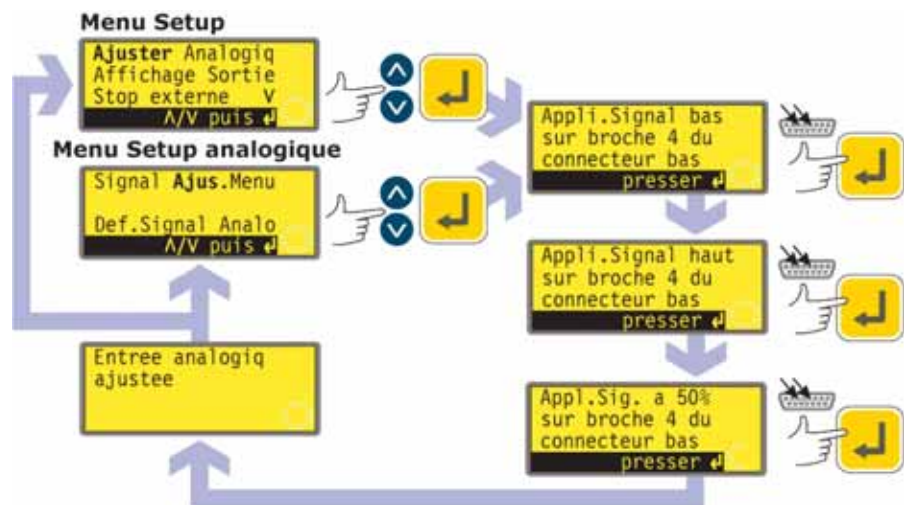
Menu Setup

Ajuster Analogiq
Affichage Sortie
Stop externe V
Λ/V puis ↵

Menu Setup analogique

Signal Ajus.Menu

Def.Signal Analo
Λ/V puis ↵

Entree analogiq
ajustee

Appli.Signal bas
sur broche 4 du
connecteur bas
presser ↵

Appli.Signal haut
sur broche 4 du
connecteur bas
presser ↵

Appl.Sig. a 50%
sur broche 4 du
connecteur bas
presser ↵